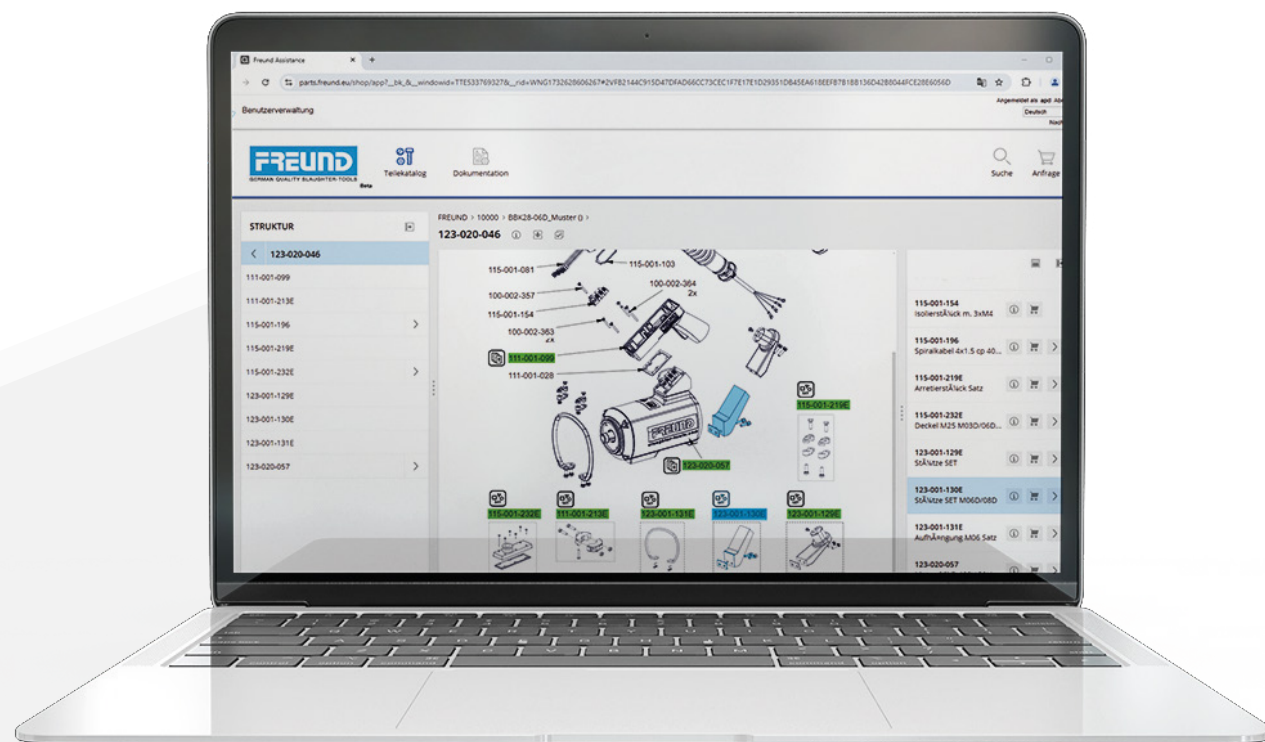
Freund Assistance

parts.freund.eu/shop/app?_bk_&_windowid=TTE533769327&_rid=WNG1732628606267#2VFB2144C915D47DFAD66CC73CEC1F7E17E1D29351DB45EA618EEF87B1BB136D42B0044FCE28E6056D

Benutzerverwaltung

Angemeldet als: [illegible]

Deutsch

FREUND GERMAN QUALITY SLAUGHTER-TOOLS Beta

Teilekatalog

Dokumentation

Suche

Anfrage

STRUKTUR

123-020-046

111-001-099

111-001-213E

115-001-196

115-001-219E

115-001-232E

123-001-129E

123-001-130E

123-001-131E

123-020-057

FREUND > 10000 > BBK28-06D_Muster () >

123-020-046

115-001-081

115-001-103

100-002-357

100-002-364
2x

115-001-154

100-002-363
2x

111-001-099

111-001-028

115-001-219E

123-020-057

115-001-232E

111-001-213E

123-001-131E

123-001-130E

123-001-129E

115-001-154
IsolierstÃ¼ck m. 3xM4

115-001-196
Spiralkabel 4x1.5 cp 40...

115-001-219E
ArretierstÃ¼ck Satz

115-001-232E
Deckel M25 M03D/06D...

123-001-129E
StÃ¼tze SET

123-001-130E
StÃ¼tze SET M06D/08D

123-001-131E
AufhÃ¤ngung M06 Satz

123-020-057